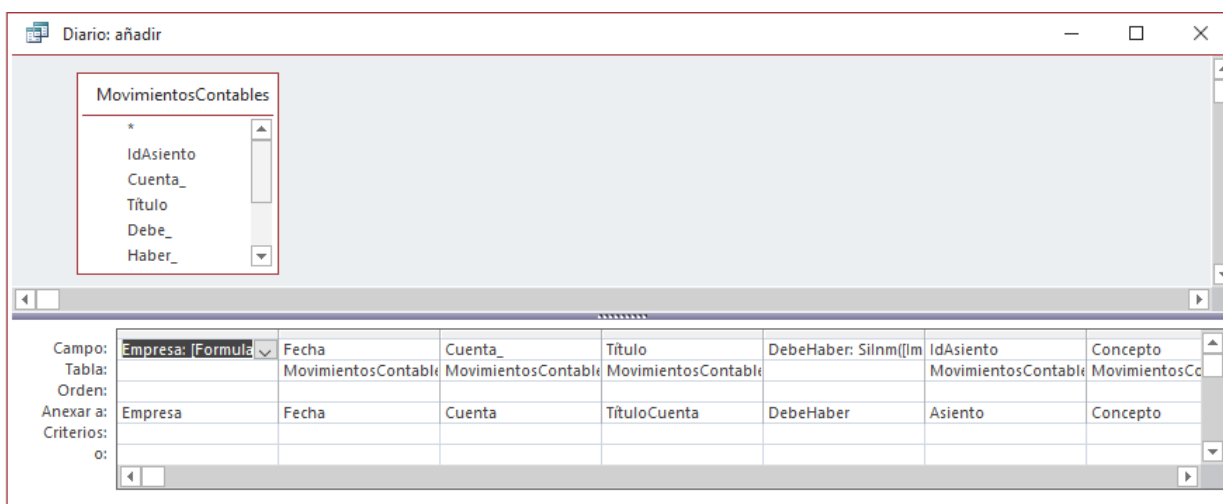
Diario: añadir

MovimientosContables
*
IdAsiento
Cuenta_
Título
Debe_
Haber_

| | | | | | | | |
|---|---|---|---|---|---|---|---|
| Campo: | Empresa: [Formula | Fecha | Cuenta_ | Título | DebeHaber: SiInm([Im | IdAsiento | Concepto |
| Tabla: | | MovimientosContable | MovimientosContable | MovimientosContable | | MovimientosContable | MovimientosCo |
| Orden: | | | | | | | |
| Anexar a: | Empresa | Fecha | Cuenta | TítuloCuenta | DebeHaber | Asiento | Concepto |
| Criterios: | | | | | | | |
| o: | | | | | | | |